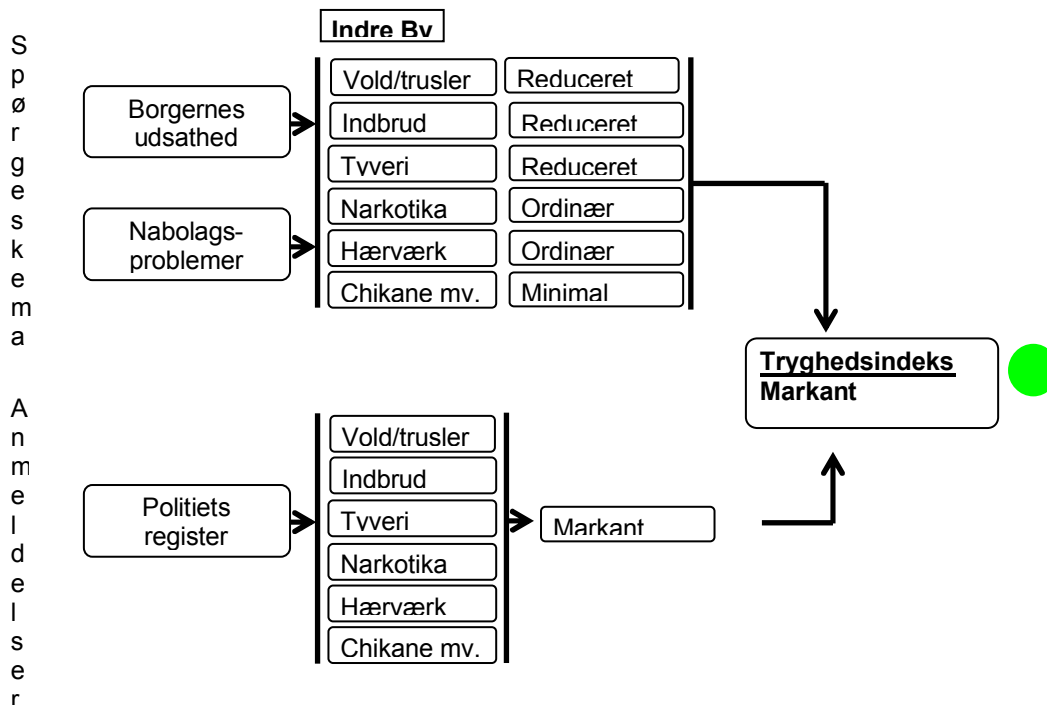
Spørgeskema

Anmeldelser

Indre By

Borgernes udsathed

Nabolags-problemer

| | |
|---|---|
| Vold/trusler | Reduceret |
| Indbrud | Reduceret |
| Tyveri | Reduceret |
| Narkotika | Ordinær |
| Hærværk | Ordinær |
| Chikane mv. | Minimal |

Tryghedsindeks
Markant

Politiets register

Vold/trusler
Indbrud
Tyveri
Narkotika
Hærværk
Chikane mv.

Markant